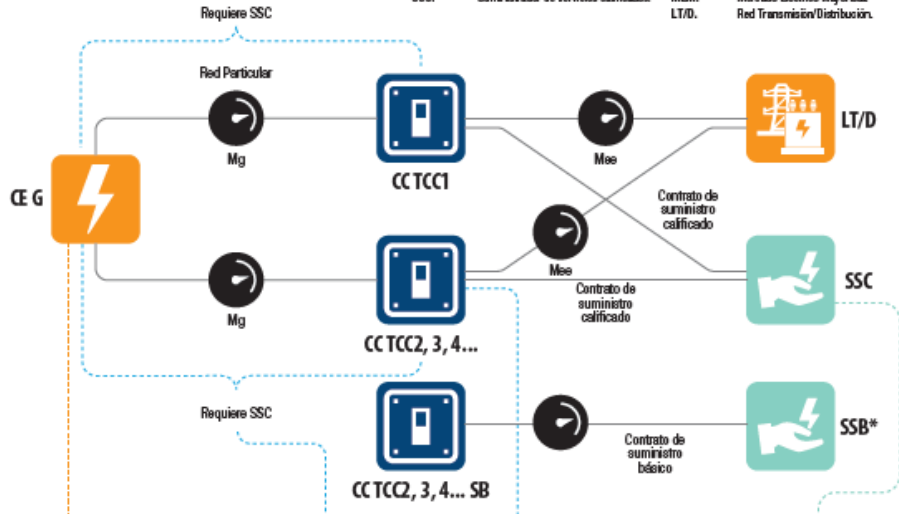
SSC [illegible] LT/D. Red Transmisión/Distribución.

Requiere SSC

Red Particular

Mg

CC TCC1

Mee

LT/D

CE G

Contrato de suministro calificado

Mee

SSC

Mg

Contrato de suministro calificado

CC TCC2, 3, 4...

Requiere SSC

Contrato de suministro básico

SSB*

CC TCC2, 3, 4... SB